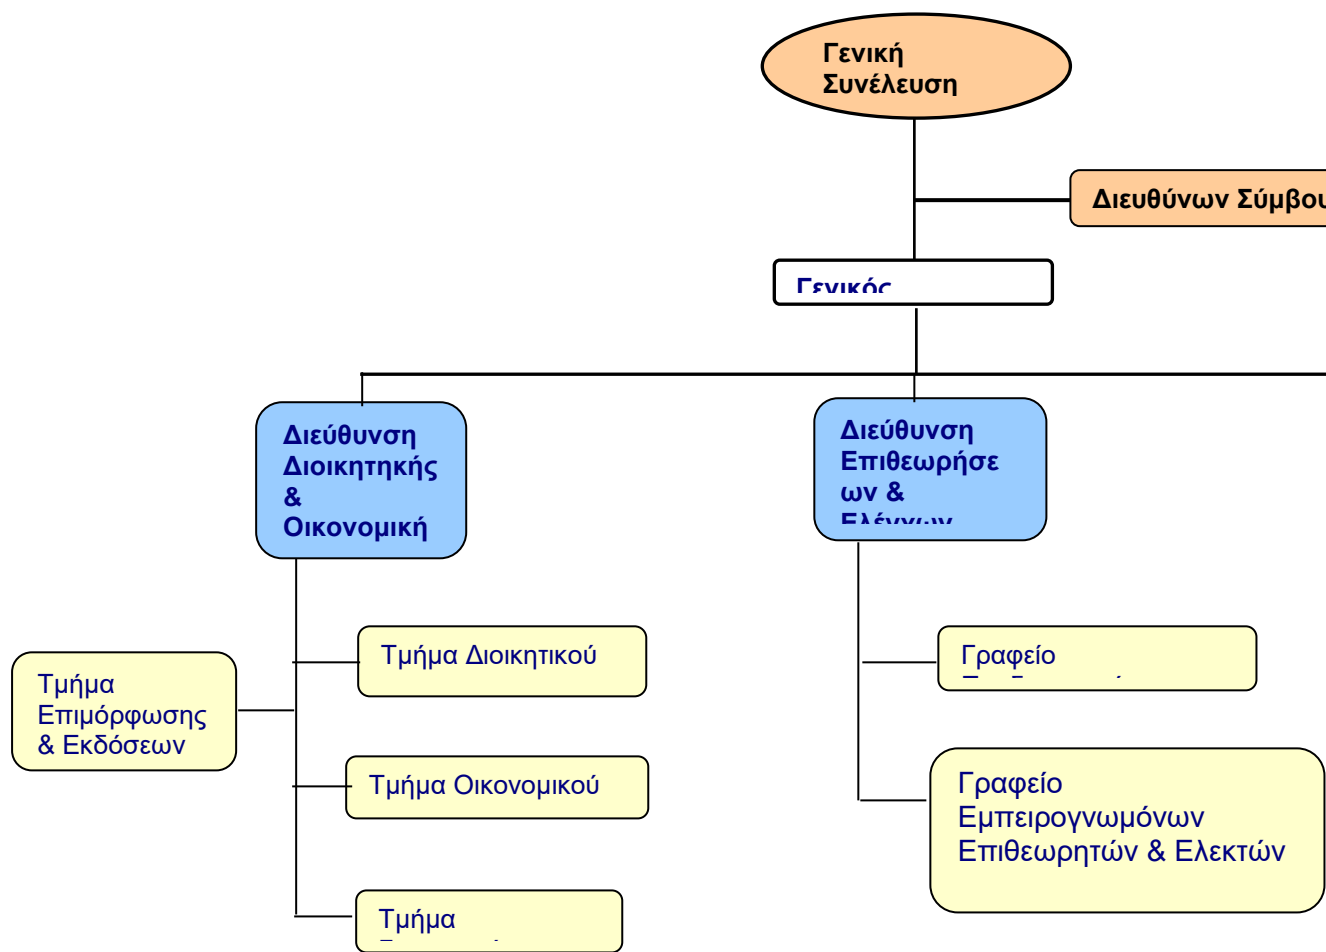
Γενική Συνέλευση

Διευθύνων Σύμβου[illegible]

Γενικός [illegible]

Διεύθυνση Διοικητικής & Οικονομική

Διεύθυνση Επιθεωρήσεων & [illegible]

Τμήμα Επιμόρφωσης & Εκδόσεων

Τμήμα Διοικητικού

Τμήμα Οικονομικού

Τμήμα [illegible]

Γραφείο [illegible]

Γραφείο Εμπειρογνωμόνων Επιθεωρητών & Ελεκτών